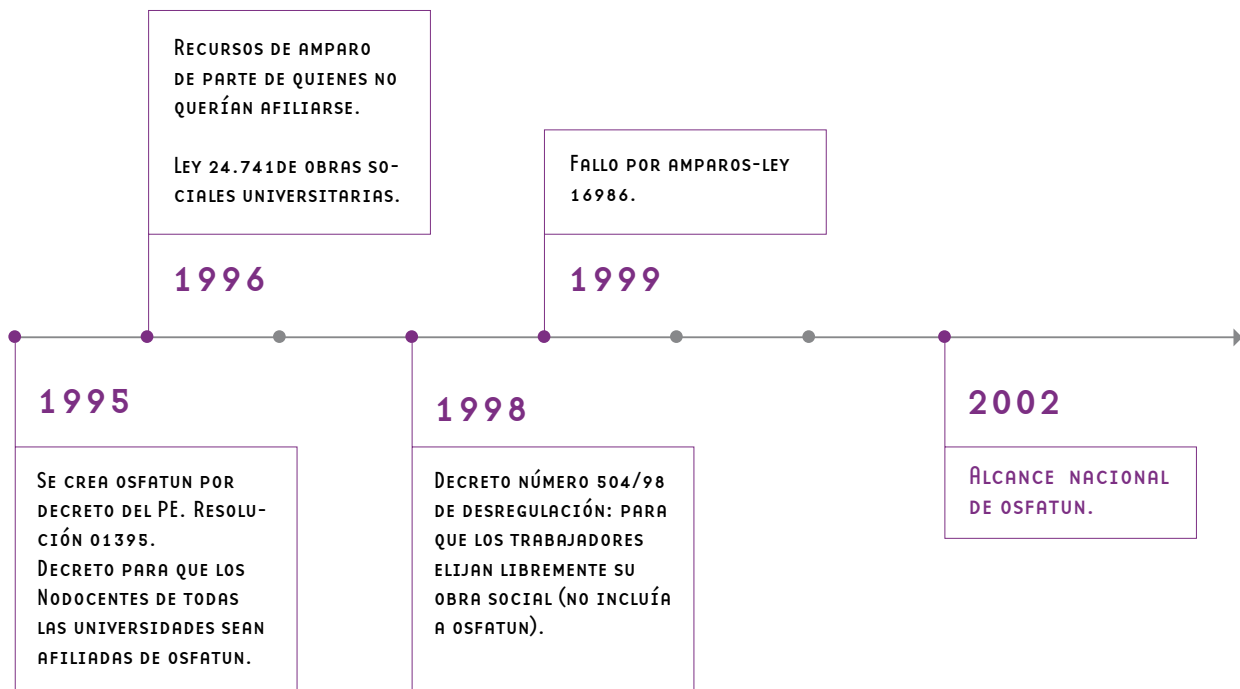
Recursos de amparo de parte de quienes no querían afiliarse.

Ley 24.741de obras sociales universitarias.

1996

Fallo por amparos-ley 16986.

1999

1995

Se crea osfatun por decreto del PE. Resolución 01395.
Decreto para que los Nodocentes de todas las universidades sean afiliadas de osfatun.

1998

Decreto número 504/98 de desregulación: para que los trabajadores elijan libremente su obra social (no incluía a osfatun).

2002

Alcance nacional de osfatun.